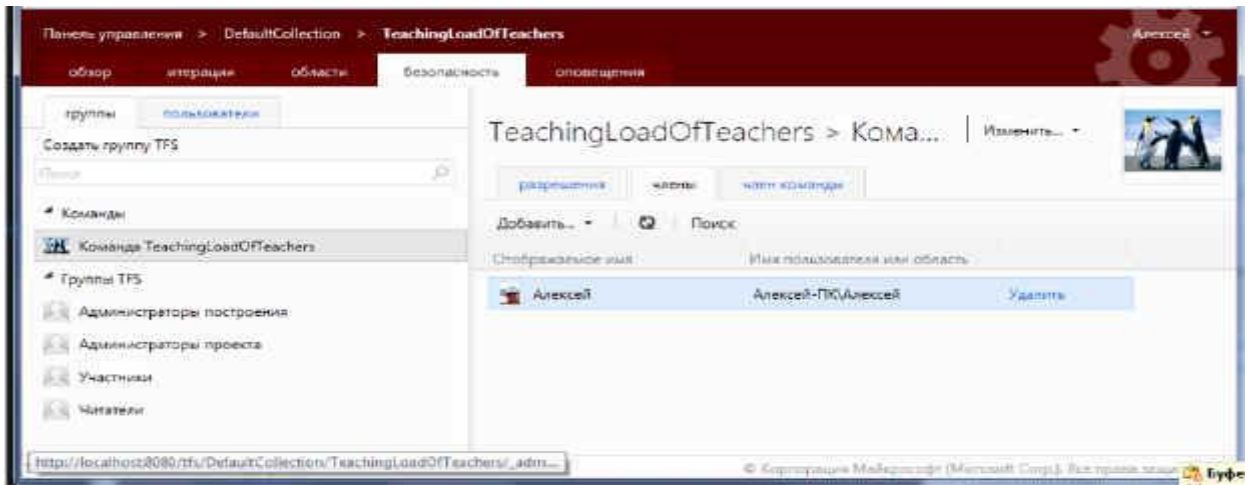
Панель управления > DefaultCollection > TeachingLoadOfTeachers

Алексей

обзор итерации области безопасность оповещения

группы пользователи

Создать группу TFS

Поиск

Команды

Команда TeachingLoadOfTeachers

Группы TFS

Администраторы построения

Администраторы проекта

Участники

Читатели

TeachingLoadOfTeachers > Кома...

Изменить...

разрешения члены член команды

Добавить... Поиск

Отображаемое имя Имя пользователя или область

Алексей Алексей-ПК\Алексей Удалить

http://localhost:8080/tfs/DefaultCollection/TeachingLoadOfTeachers/_adm...

© Корпорация Майкрософт (Microsoft Corp). Все права защи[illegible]

Буфе